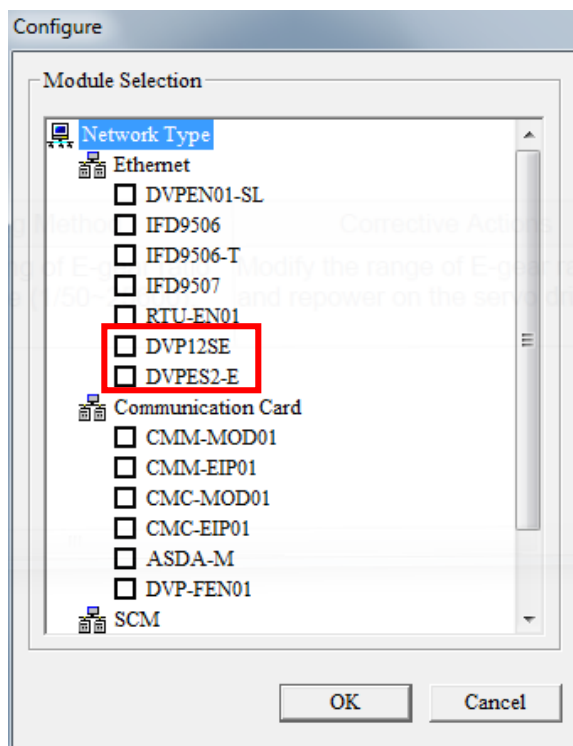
Configure

Module Selection

Network Type
Ethernet
DVPEN01-SL
IFD9506
IFD9506-T
IFD9507
RTU-EN01
DVP12SE
DVPES2-E
Communication Card
CMM-MOD01
CMM-EIP01
CMC-MOD01
CMC-EIP01
ASDA-M
DVP-FEN01
SCM

OK
Cancel